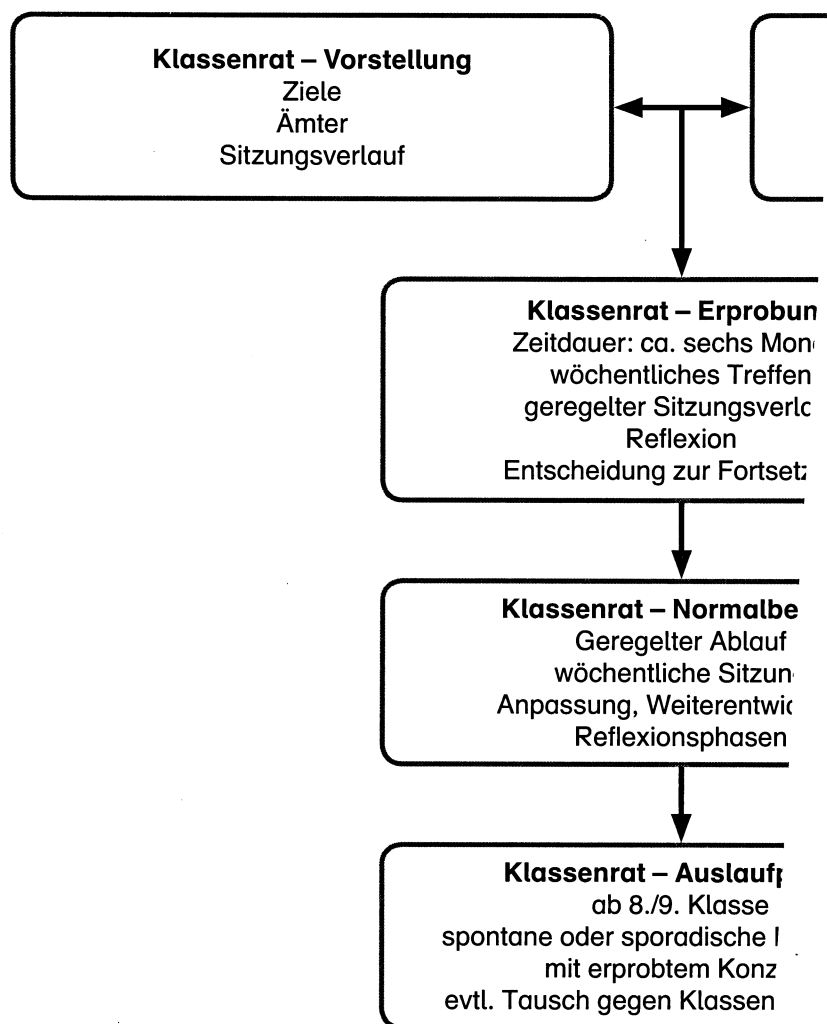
Klassenrat – Vorstellung
Ziele
Ämter
Sitzungsverlauf

Klassenrat – Erprobun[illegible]
Zeitdauer: ca. sechs Mon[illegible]
wöchentliches Treffen
geregelter Sitzungsverl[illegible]
Reflexion
Entscheidung zur Fortset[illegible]

Klassenrat – Normalbe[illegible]
Geregelter Ablauf
wöchentliche Sitzun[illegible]
Anpassung, Weiterentwi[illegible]
Reflexionsphasen

Klassenrat – Auslauf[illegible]
ab 8./9. Klasse
spontane oder sporadische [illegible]
mit erprobtem Konz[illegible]
evtl. Tausch gegen Klassen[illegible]